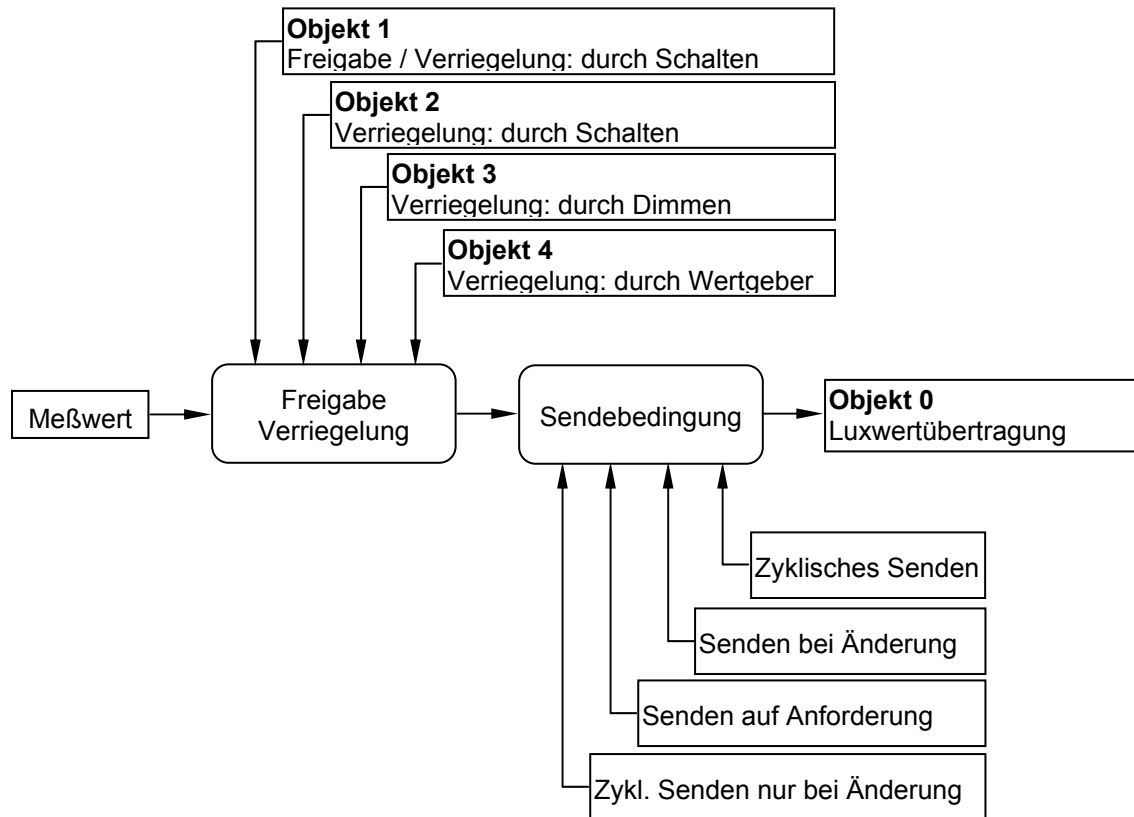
**Objekt 1**
Freigabe / Verriegelung: durch Schalten

**Objekt 2**
Verriegelung: durch Schalten

**Objekt 3**
Verriegelung: durch Dimmen

**Objekt 4**
Verriegelung: durch Wertgeber

Meßwert

Freigabe Verriegelung

Sendebedingung

**Objekt 0**
Luxwertübertragung

Zyklisches Senden

Senden bei Änderung

Senden auf Anforderung

Zykl. Senden nur bei Änderung